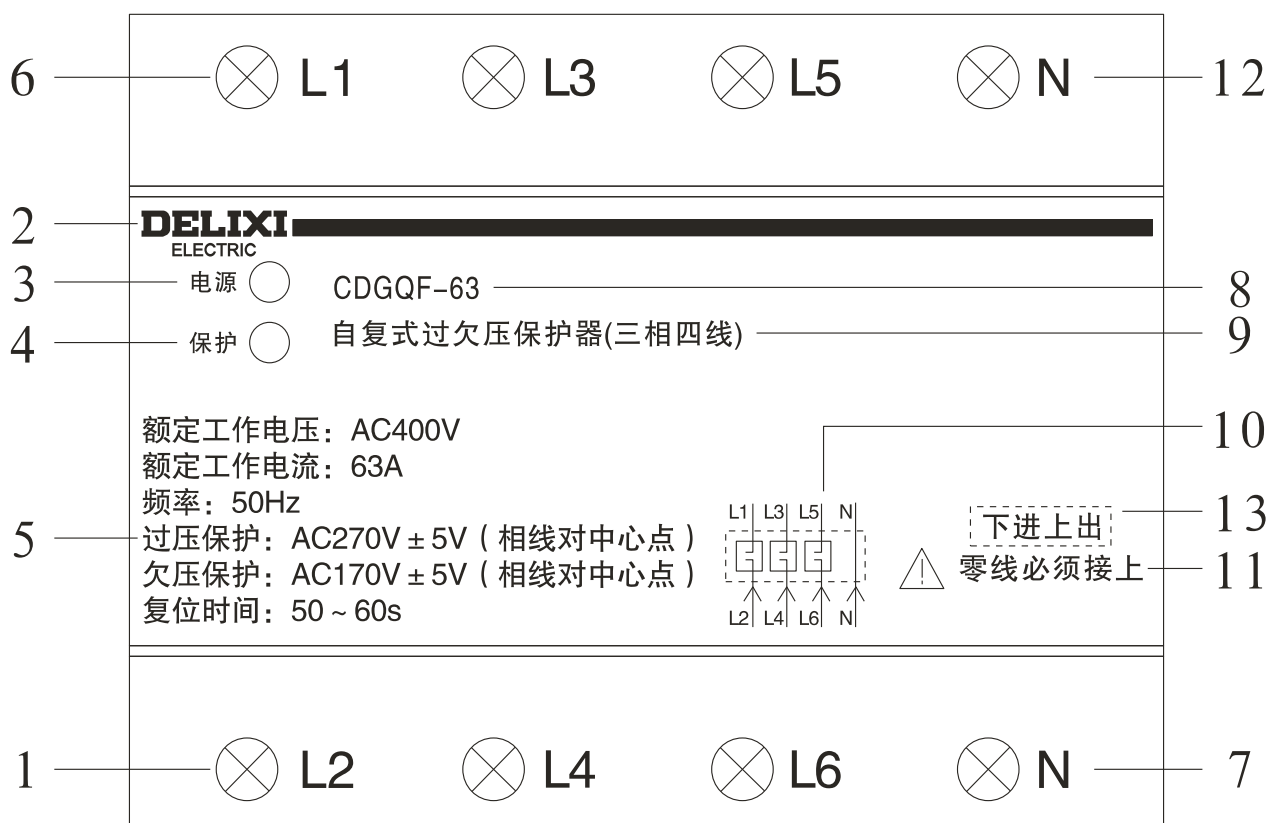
6 L1 L3 L5 N 12

2 DELIXI ELECTRIC

3 电源 CDGQF-63 8

4 保护 自复式过欠压保护器(三相四线) 9

额定工作电压：AC400V
额定工作电流：63A
频率：50Hz
5 过压保护：AC270V ± 5V（相线对中心点）
欠压保护：AC170V ± 5V（相线对中心点）
复位时间：50 ~ 60s

10

L1 L3 L5 N
L2 L4 L6 N

下进上出 13

零线必须接上 11

1 L2 L4 L6 N 7